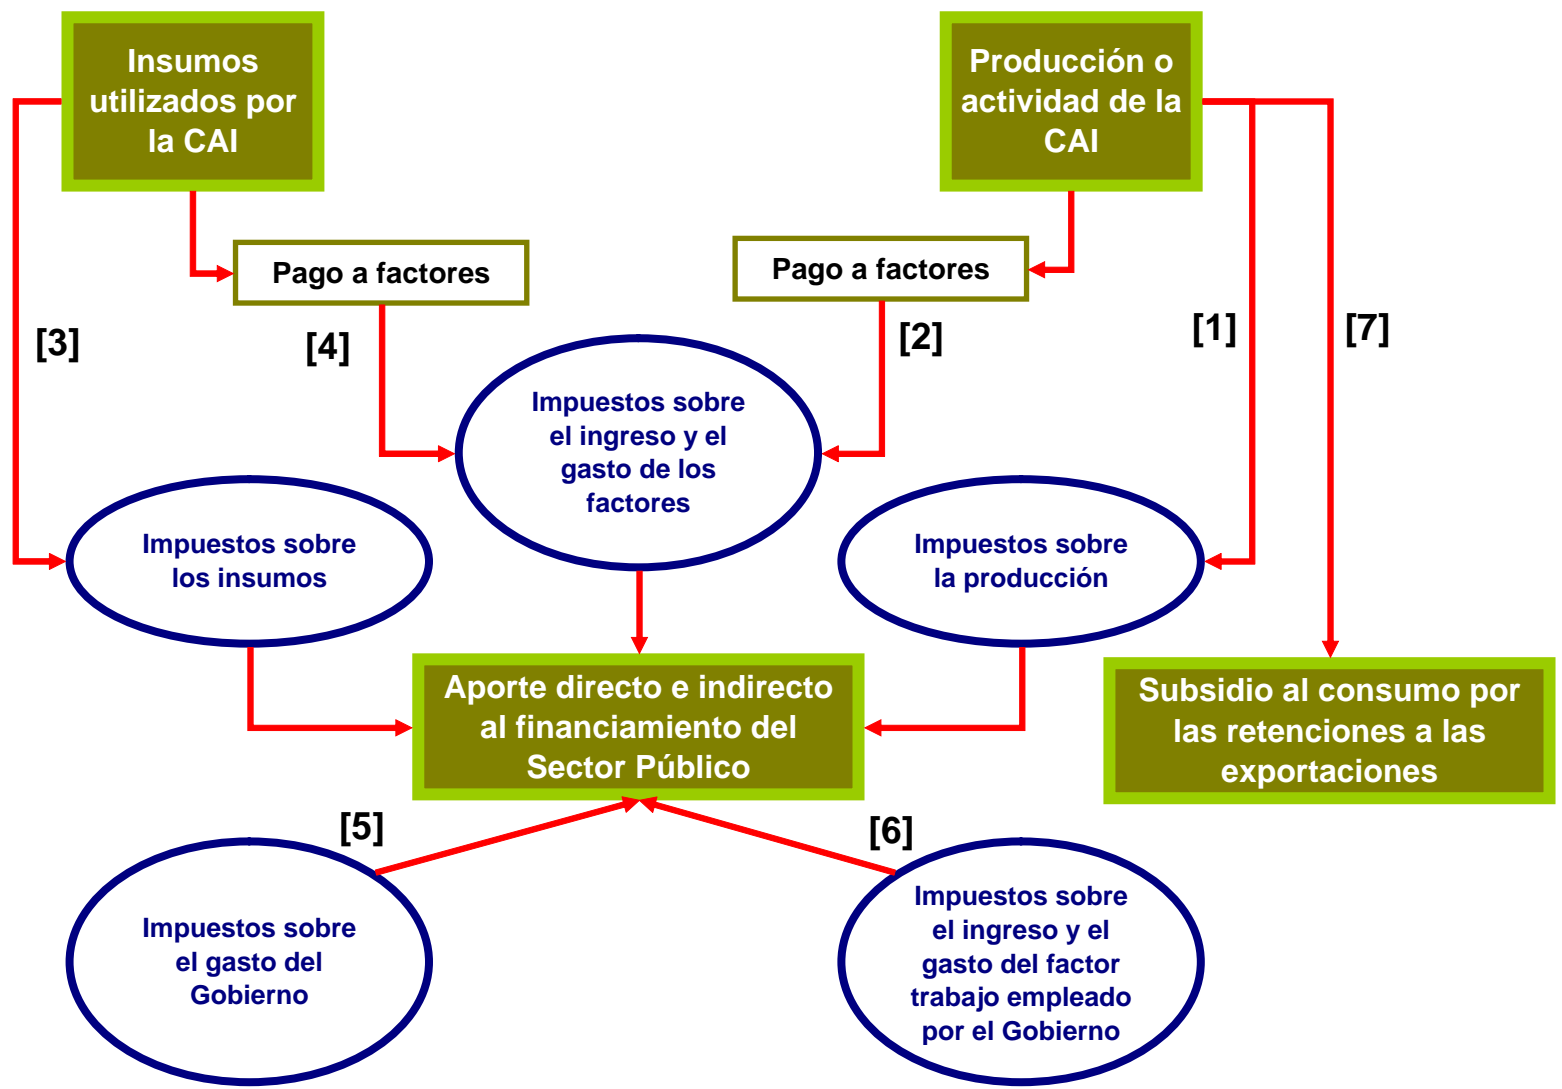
Insumos utilizados por la CAI

Producción o actividad de la CAI

Pago a factores

Pago a factores

[3]

[4]

[2]

[1]

[7]

Impuestos sobre el ingreso y el gasto de los factores

Impuestos sobre los insumos

Impuestos sobre la producción

Aporte directo e indirecto al financiamiento del Sector Público

Subsidio al consumo por las retenciones a las exportaciones

[5]

[6]

Impuestos sobre el gasto del Gobierno

Impuestos sobre el ingreso y el gasto del factor trabajo empleado por el Gobierno